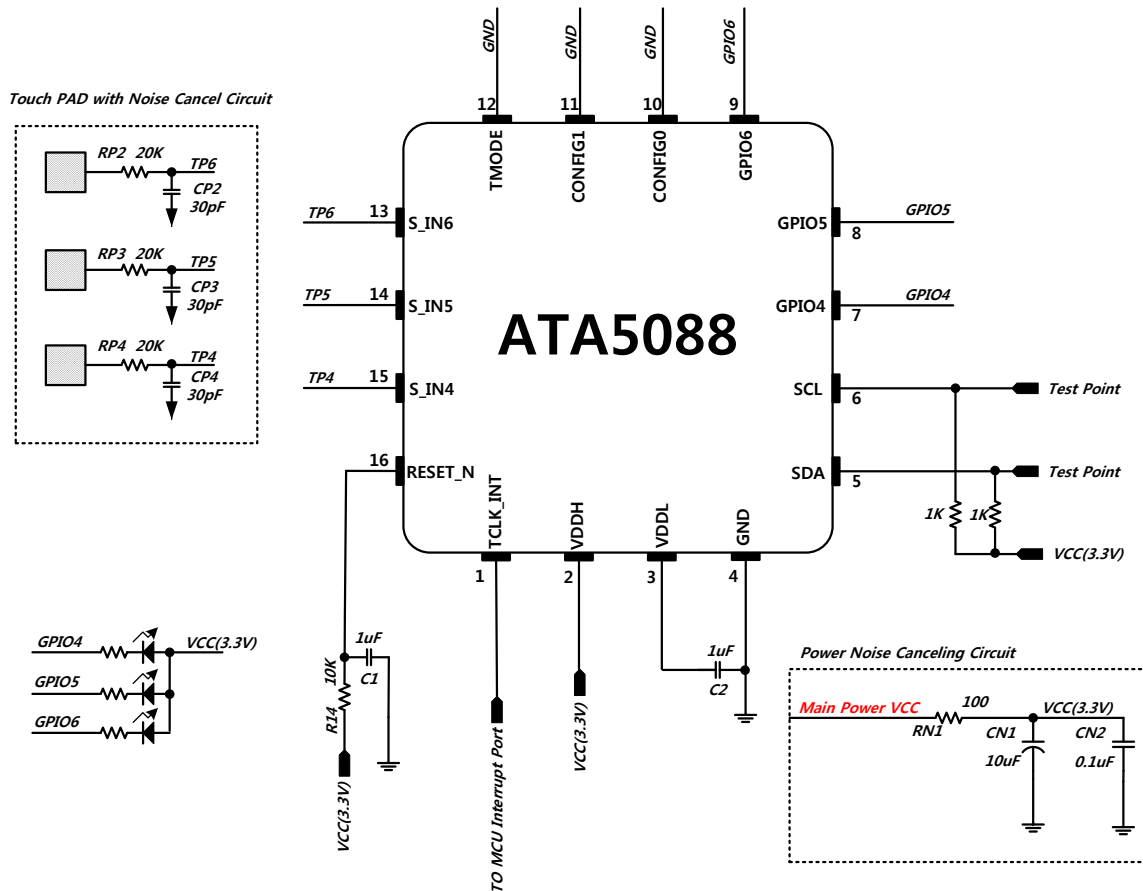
Touch PAD with Noise Cancel Circuit

RP2 20K TP6
CP2 30pF

RP3 20K TP5
CP3 30pF

RP4 20K TP4
CP4 30pF

GND GND GND GPIO6

12 11 10 9

TMODE CONFIG1 CONFIG0 GPIO6

TP6 13 S_IN6
TP5 14 S_IN5
TP4 15 S_IN4
16 RESET_N

ATA5088

GPIO5 8 GPIO5
GPIO4 7 GPIO4
SCL 6 Test Point
SDA 5 Test Point

1K 1K
VCC(3.3V)

TCLK_INT VDDH VDDL GND

1 2 3 4

GPIO4 VCC(3.3V)
GPIO5
GPIO6

1uF
C1
10K
R14
VCC(3.3V)

TO MCU Interrupt Port

VCC(3.3V)

1uF
C2

Power Noise Canceling Circuit

Main Power VCC
100
RN1
VCC(3.3V)
CN1 10uF
CN2 0.1uF